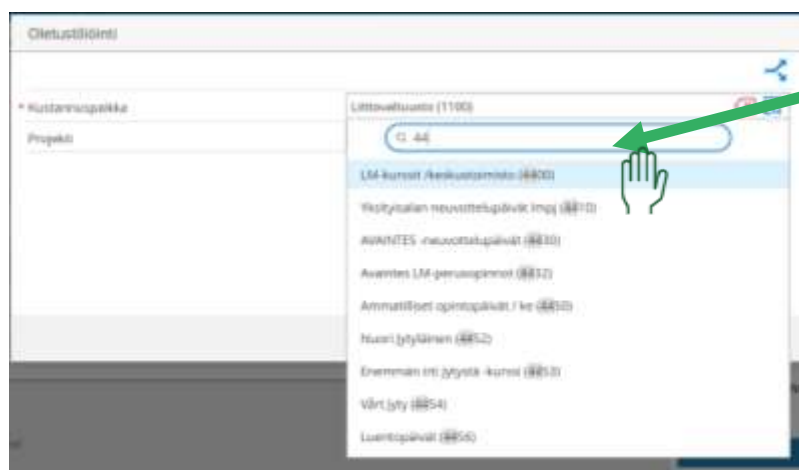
Oletustiliöinti

* Kustannuspaikka
Projekti

Liittovaltuusto (1100)

44

LM-kurssit /keskustoiminto (4400)
Yksityisalan neuvottelupäivät lmpj (4410)
AVAINTES -neuvottelupäivät (4430)
Avaintes LM-perusopinnot (4432)
Ammatilliset opintopäivät / ke (4450)
Nuori jytyläinen (4452)
Enemmän irti jytystä -kurssi (4453)
Vårt Jyty (4454)
Luentopäivät (4456)